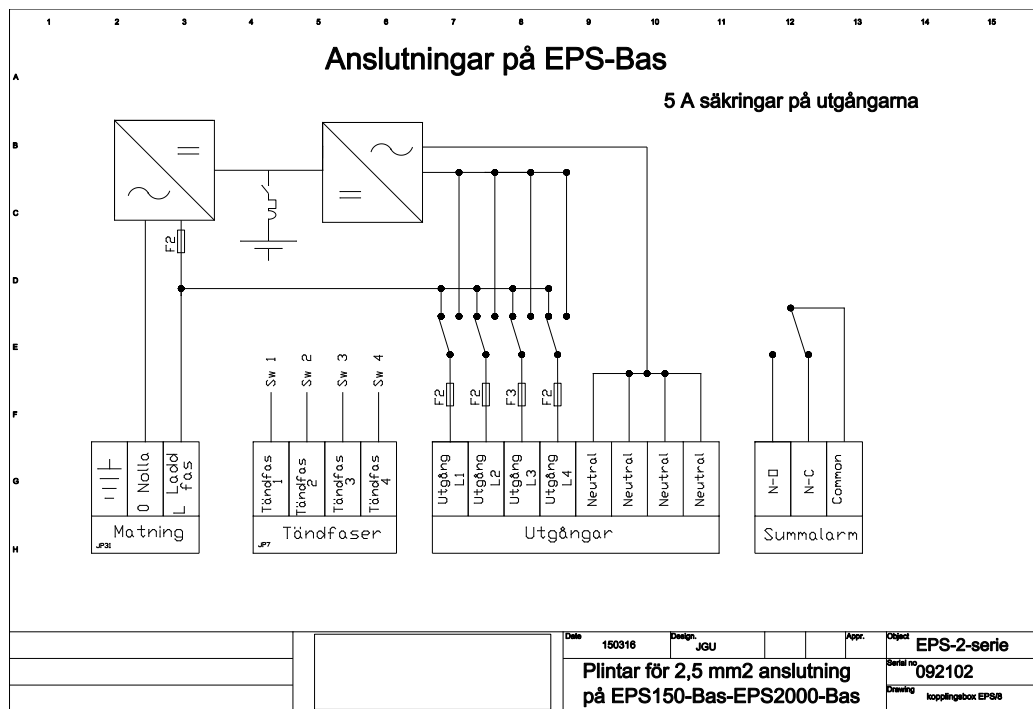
1 2 3 4 5 6 7 8 9 10 11 12 13 14 15

A
B
C
D
E
F
G
H

Anslutningar på EPS-Bas

5 A säkringar på utgångarna

F2

Sw 1
Sw 2
Sw 3
Sw 4

F2
F2
F3
F2

0 Nolla
L Ladd fas
Matning
JP3

Tändfas 1
Tändfas 2
Tändfas 3
Tändfas 4
Tändfaser
JP7

Utgång L1
Utgång L2
Utgång L3
Utgång L4
Neutral
Neutral
Neutral
Neutral
Utgångar

N-O
N-C
Common
Summalarm

| Date 150316 | Design. JGU | | | Appr. | Object EPS-2-serie |
|---|---|---|---|---|---|
| Plintar för 2,5 mm2 anslutning | | | | | Serial no 092102 |
| på EPS150-Bas-EPS2000-Bas | | | | | Drawing kopplingsbox EPS/8 |